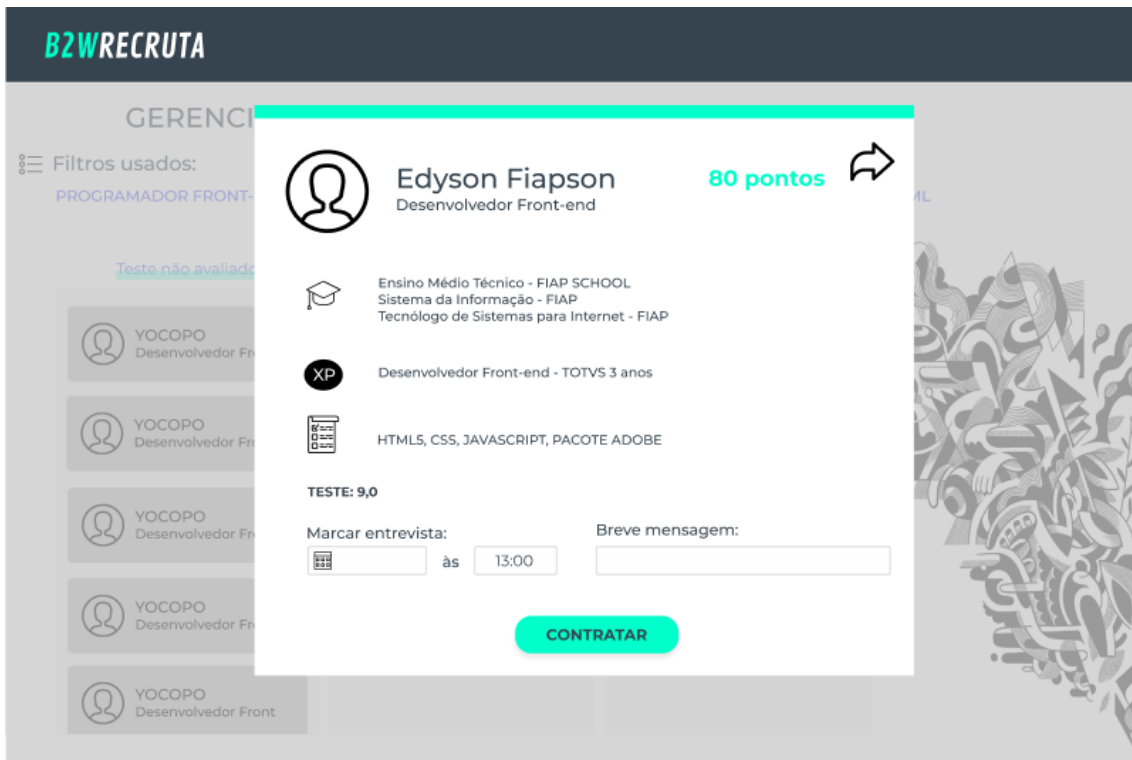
B2WRECRUTA

GERENCI

Filtros usados:

PROGRAMADOR FRONT-

ML

Teste não avaliado

YOCOPO
Desenvolvedor Fr

YOCOPO
Desenvolvedor Fro

YOCOPO
Desenvolvedor Fr

YOCOPO
Desenvolvedor Fr

YOCOPO
Desenvolvedor Front

Edyson Fiapson
Desenvolvedor Front-end

80 pontos

Ensino Médio Técnico - FIAP SCHOOL
Sistema da Informação - FIAP
Tecnólogo de Sistemas para Internet - FIAP

XP

Desenvolvedor Front-end - TOTVS 3 anos

HTML5, CSS, JAVASCRIPT, PACOTE ADOBE

TESTE: 9,0

Marcar entrevista:

às

13:00

Breve mensagem:

CONTRATAR